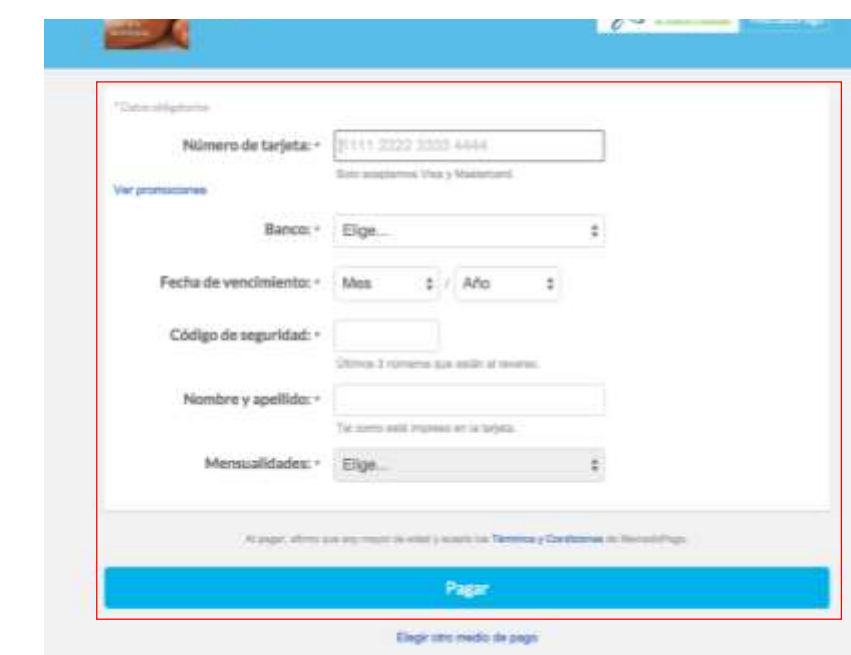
*Datos obligatorios

Número de tarjeta: *
1111 2222 3333 4444
Solo aceptamos Visa y Mastercard.

Ver promociones

Banco: *
Elige...

Fecha de vencimiento: *
Mes
/
Año

Código de seguridad: *
Últimos 3 números que están al reverso.

Nombre y apellido: *
Tal como está impreso en la tarjeta.

Mensualidades: *
Elige...

Al pagar, afirmo que soy mayor de edad y acepto los Términos y Condiciones de MercadoPago.

Pagar

Elegir otro medio de pago